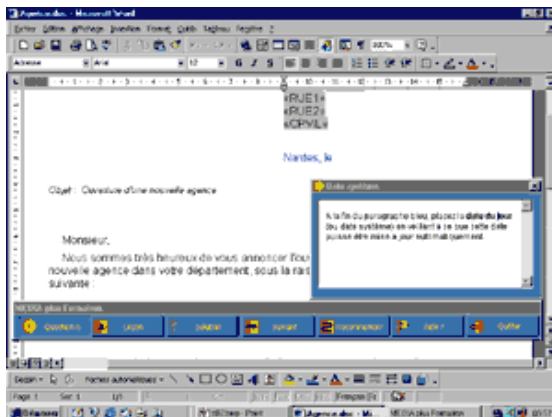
Agencedoc - Microsoft Word

Fichier Edition Affichage Insertion Format Outils Tableau Fenêtre ?

«RUE1»
«RUE2»
«CPVIL»

Nantes, le

Objet : Ouverture d'une nouvelle agence

Monsieur,

Nous sommes très heureux de vous annoncer l'ou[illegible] nouvelle agence dans votre département, sous la rai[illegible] suivante :

Boîte système

A la fin du paragraphe bleu, placez la date du jour (ou date système) en veillant à ce que cette date puisse être mise à jour automatiquement.

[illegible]

Question Leçon Solution Suivant Recommencer Aide Quitter

Dessin Formes automatiques

Page 1 Sec 1 1/1 Français (Fr)

Démarrer Agence.doc - Mi...